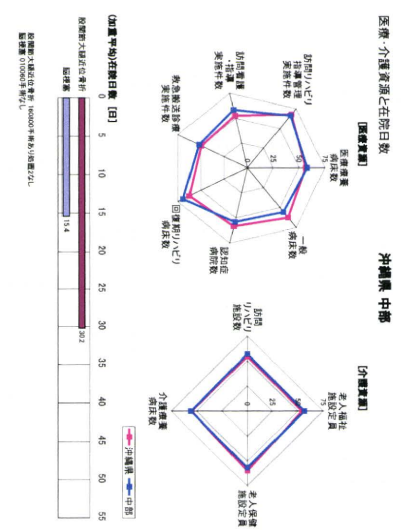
医療・介護資源と在院日数

沖縄県 中部

[医療資源]

医療療養病床数

一般病床数

認知症病院数

回復期リハビリ病床数

救急搬送診療実施件数

訪問看護・指導実施件数

訪問リハビリ指導管理実施件数

75

50

25

0

[介護資源]

老人福祉施設定員

老人保健施設定員

介護療養病床数

訪問リハビリ施設数

75

50

25

0

沖縄県

中部

[加重平均在院日数 [日]

0 5 10 15 20 25 30 35 40 45 50 55

股関節大腿近位骨折

脳梗塞

30.2

15.4

股関節大腿近位骨折: 160800手術あり処置2なし
脳梗塞 010060手術なし